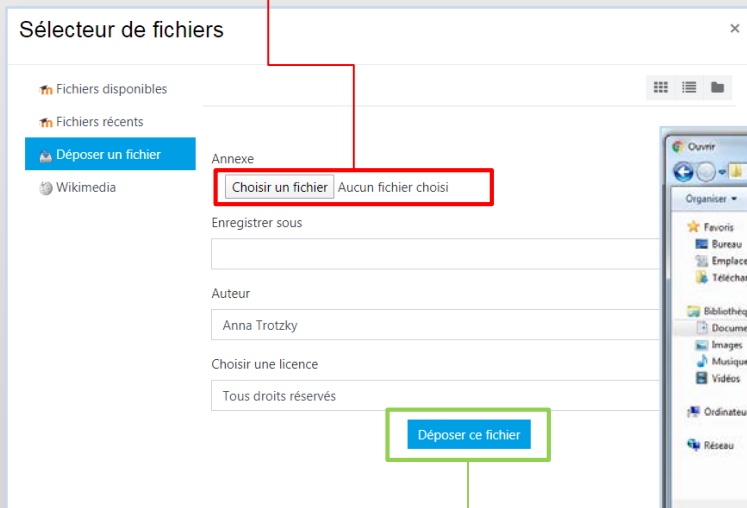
Sélecteur de fichiers

×

Fichiers disponibles

Fichiers récents

Déposer un fichier

Wikimedia

Annexe

Choisir un fichier Aucun fichier choisi

Enregistrer sous

Auteur

Anna Trotzky

Choisir une licence

Tous droits réservés

Déposer ce fichier

Ouvrir

Organiser ▾

Favoris

Bureau

Emplace

Téléchar

Bibliothèq

Docume

Images

Musique

Vidéos

Ordinateu

Réseau